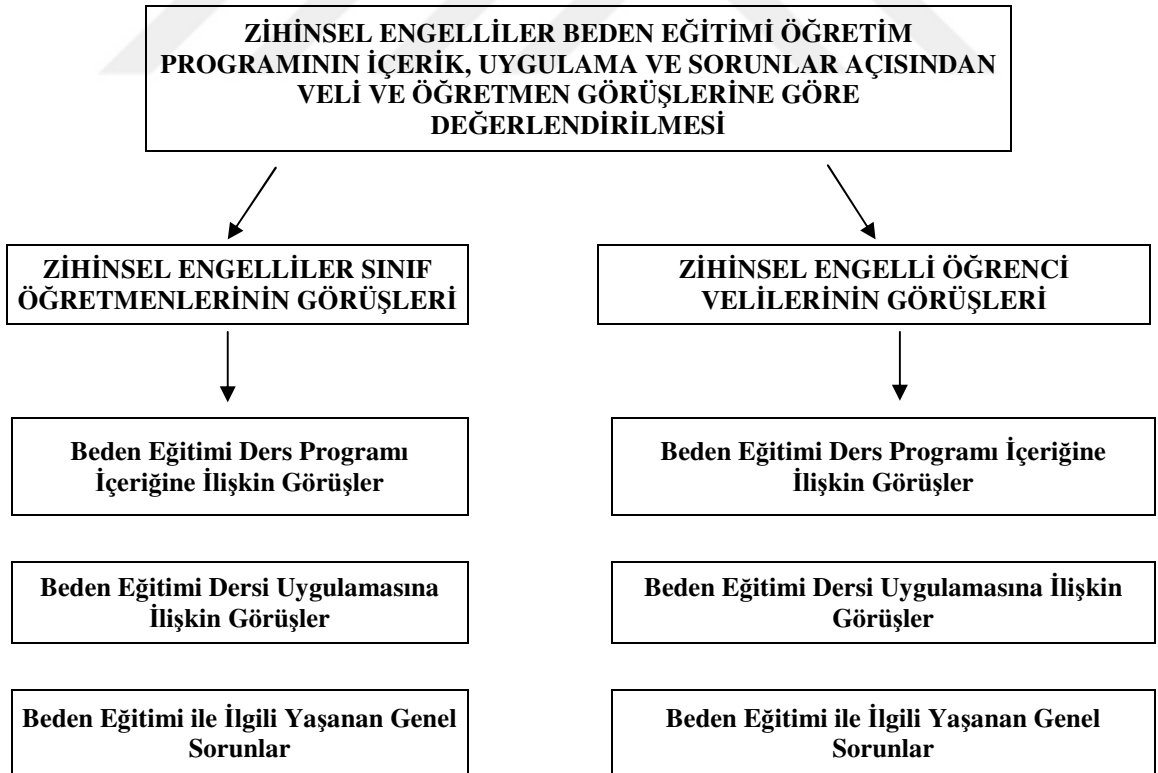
ZİHİNSEL ENGELLİLER BEDEN EĞİTİMİ ÖĞRETİM PROGRAMININ İÇERİK, UYGULAMA VE SORUNLAR AÇISINDAN VELİ VE ÖĞRETMEN GÖRÜŞLERİNE GÖRE DEĞERLENDİRİLMESİ

ZİHİNSEL ENGELLİLER SINIF ÖĞRETMENLERİNİN GÖRÜŞLERİ

Beden Eğitimi Ders Programı İçeriğine İlişkin Görüşler

Beden Eğitimi Dersi Uygulamasına İlişkin Görüşler

Beden Eğitimi ile İlgili Yaşanan Genel Sorunlar

ZİHİNSEL ENGELLİ ÖĞRENCİ VELİLERİNİN GÖRÜŞLERİ

Beden Eğitimi Ders Programı İçeriğine İlişkin Görüşler

Beden Eğitimi Dersi Uygulamasına İlişkin Görüşler

Beden Eğitimi ile İlgili Yaşanan Genel Sorunlar